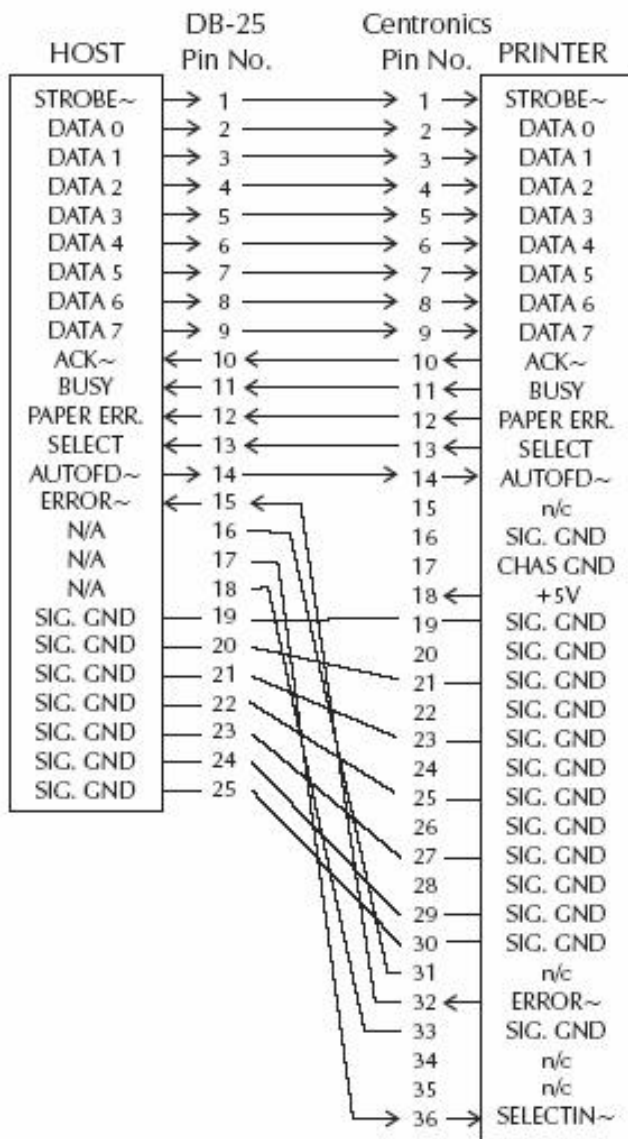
| HOST | DB-25 Pin No. | Centronics Pin No. | PRINTER |
|---|---|---|---|
| STROBE~ | 1 | 1 | STROBE~ |
| DATA 0 | 2 | 2 | DATA 0 |
| DATA 1 | 3 | 3 | DATA 1 |
| DATA 2 | 4 | 4 | DATA 2 |
| DATA 3 | 5 | 5 | DATA 3 |
| DATA 4 | 6 | 6 | DATA 4 |
| DATA 5 | 7 | 7 | DATA 5 |
| DATA 6 | 8 | 8 | DATA 6 |
| DATA 7 | 9 | 9 | DATA 7 |
| ACK~ | 10 | 10 | ACK~ |
| BUSY | 11 | 11 | BUSY |
| PAPER ERR. | 12 | 12 | PAPER ERR. |
| SELECT | 13 | 13 | SELECT |
| AUTOFD~ | 14 | 14 | AUTOFD~ |
| ERROR~ | 15 | 15 | n/c |
| N/A | 16 | 16 | SIG. GND |
| N/A | 17 | 17 | CHAS GND |
| N/A | 18 | 18 | +5V |
| SIG. GND | 19 | 19 | SIG. GND |
| SIG. GND | 20 | 20 | SIG. GND |
| SIG. GND | 21 | 21 | SIG. GND |
| SIG. GND | 22 | 22 | SIG. GND |
| SIG. GND | 23 | 23 | SIG. GND |
| SIG. GND | 24 | 24 | SIG. GND |
| SIG. GND | 25 | 25 | SIG. GND |
| | | 26 | SIG. GND |
| | | 27 | SIG. GND |
| | | 28 | SIG. GND |
| | | 29 | SIG. GND |
| | | 30 | SIG. GND |
| | | 31 | n/c |
| | | 32 | ERROR~ |
| | | 33 | SIG. GND |
| | | 34 | n/c |
| | | 35 | n/c |
| | | 36 | SELECTIN~ |